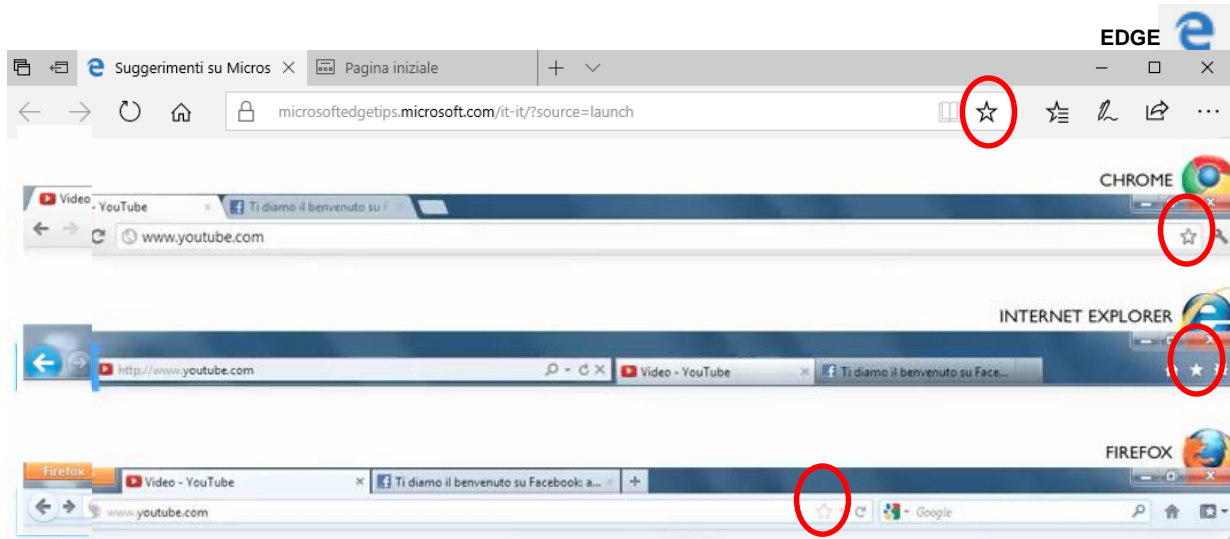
EDGE

Suggerimenti su Micros ×   Pagina iniziale   +

microsoftedgetips.microsoft.com/it-it/?source=launch

CHROME

Video - YouTube ×   Ti diamo il benvenuto su I

www.youtube.com

INTERNET EXPLORER

http://www.youtube.com   Video - YouTube ×   Ti diamo il benvenuto su Face...

FIREFOX

Firefox

Video - YouTube ×   Ti diamo il benvenuto su Facebook: a... ×   +

www.youtube.com   Google